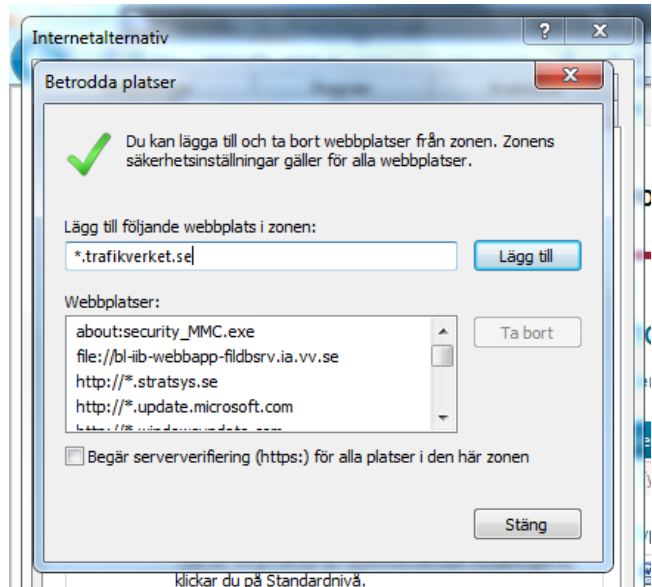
Internetalternativ

?

X

Betrodda platser

X

Du kan lägga till och ta bort webbplatser från zonen. Zonens säkerhetsinställningar gäller för alla webbplatser.

Lägg till följande webbplats i zonen:

*.trafikverket.se

Lägg till

Webbplatser:

about:security_MMC.exe
file://bl-iib-webbapp-fildbsrv.ia.vv.se
http://*.stratsys.se
http://*.update.microsoft.com
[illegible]

Ta bort

Begär serververifiering (https:) för alla platser i den här zonen

Stäng

klickar du på Standardnivå.